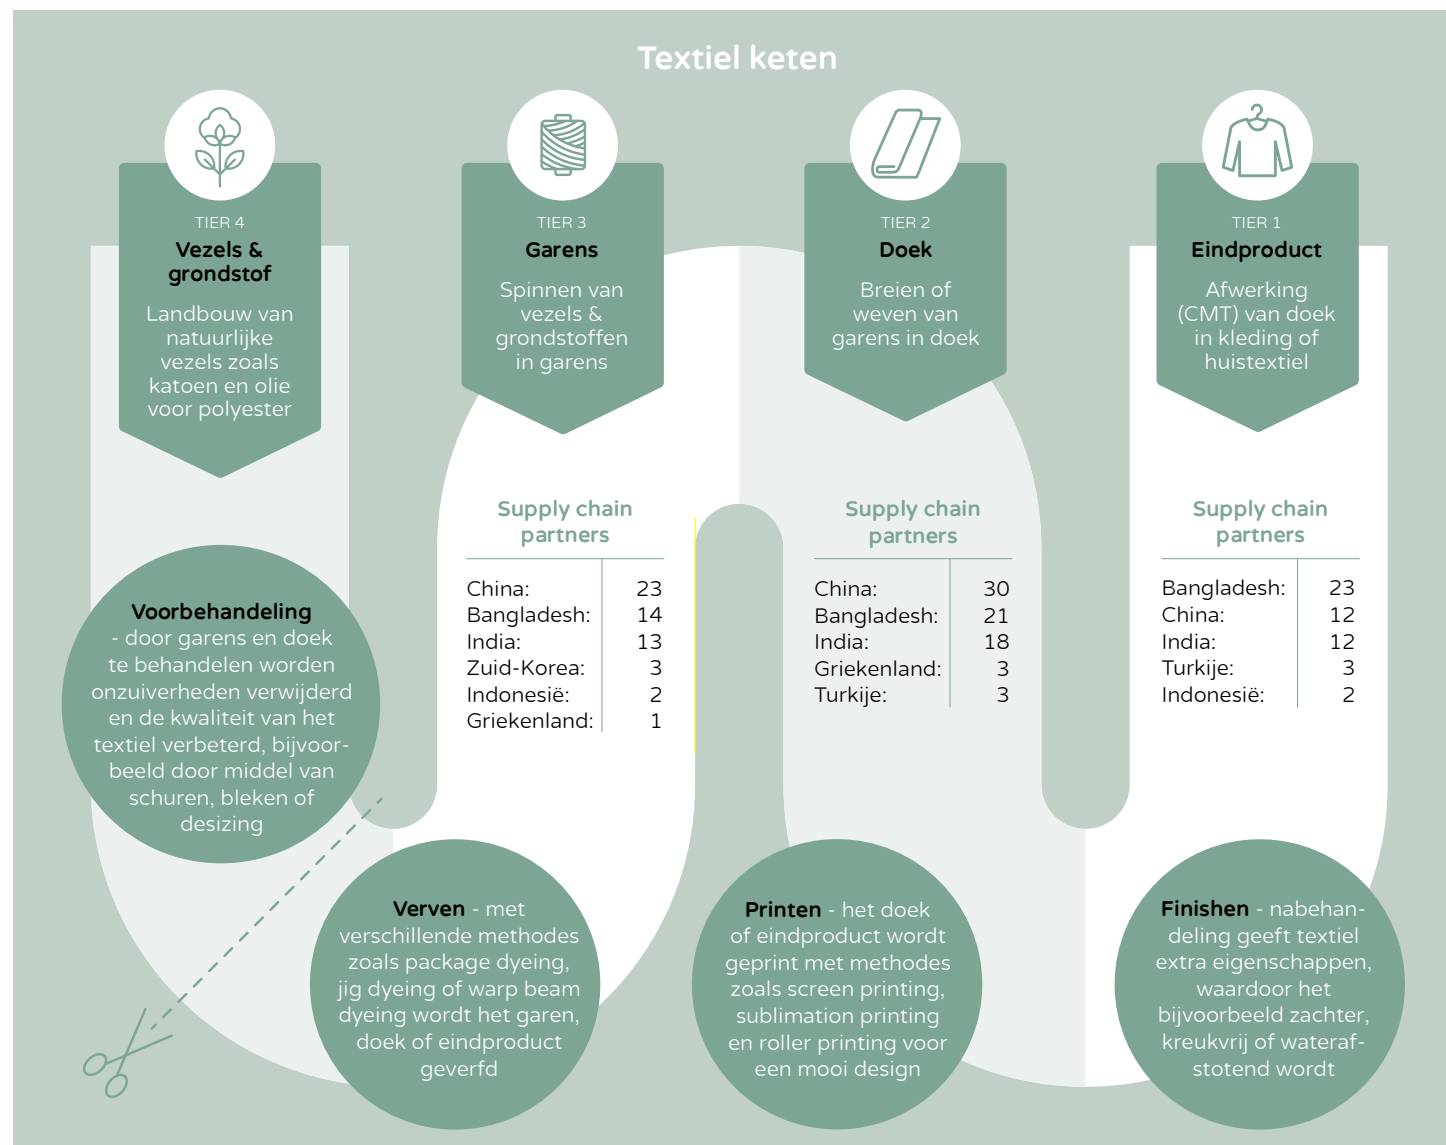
Textiel keten

TIER 4
Vezels & grondstof
Landbouw van natuurlijke vezels zoals katoen en olie voor polyester

TIER 3
Garens
Spinnen van vezels & grondstoffen in garens

TIER 2
Doek
Breien of weven van garens in doek

TIER 1
Eindproduct
Afwerking (CMT) van doek in kleding of huistextiel

Supply chain partners

| | |
|---|---|
| China: | 23 |
| Bangladesh: | 14 |
| India: | 13 |
| Zuid-Korea: | 3 |
| Indonesië: | 2 |
| Griekenland: | 1 |

Supply chain partners

| | |
|---|---|
| China: | 30 |
| Bangladesh: | 21 |
| India: | 18 |
| Griekenland: | 3 |
| Turkije: | 3 |

Supply chain partners

| | |
|---|---|
| Bangladesh: | 23 |
| China: | 12 |
| India: | 12 |
| Turkije: | 3 |
| Indonesië: | 2 |

Voorbehandeling - door garens en doek te behandelen worden onzuiverheden verwijderd en de kwaliteit van het textiel verbeterd, bijvoorbeeld door middel van schuren, bleken of desizing

Verven - met verschillende methodes zoals package dyeing, jig dyeing of warp beam dyeing wordt het garen, doek of eindproduct geverfd

Printen - het doek of eindproduct wordt geprint met methodes zoals screen printing, sublimation printing en roller printing voor een mooi design

Finishen - nabehandeling geeft textiel extra eigenschappen, waardoor het bijvoorbeeld zachter, kreukvrij of waterafstotend wordt